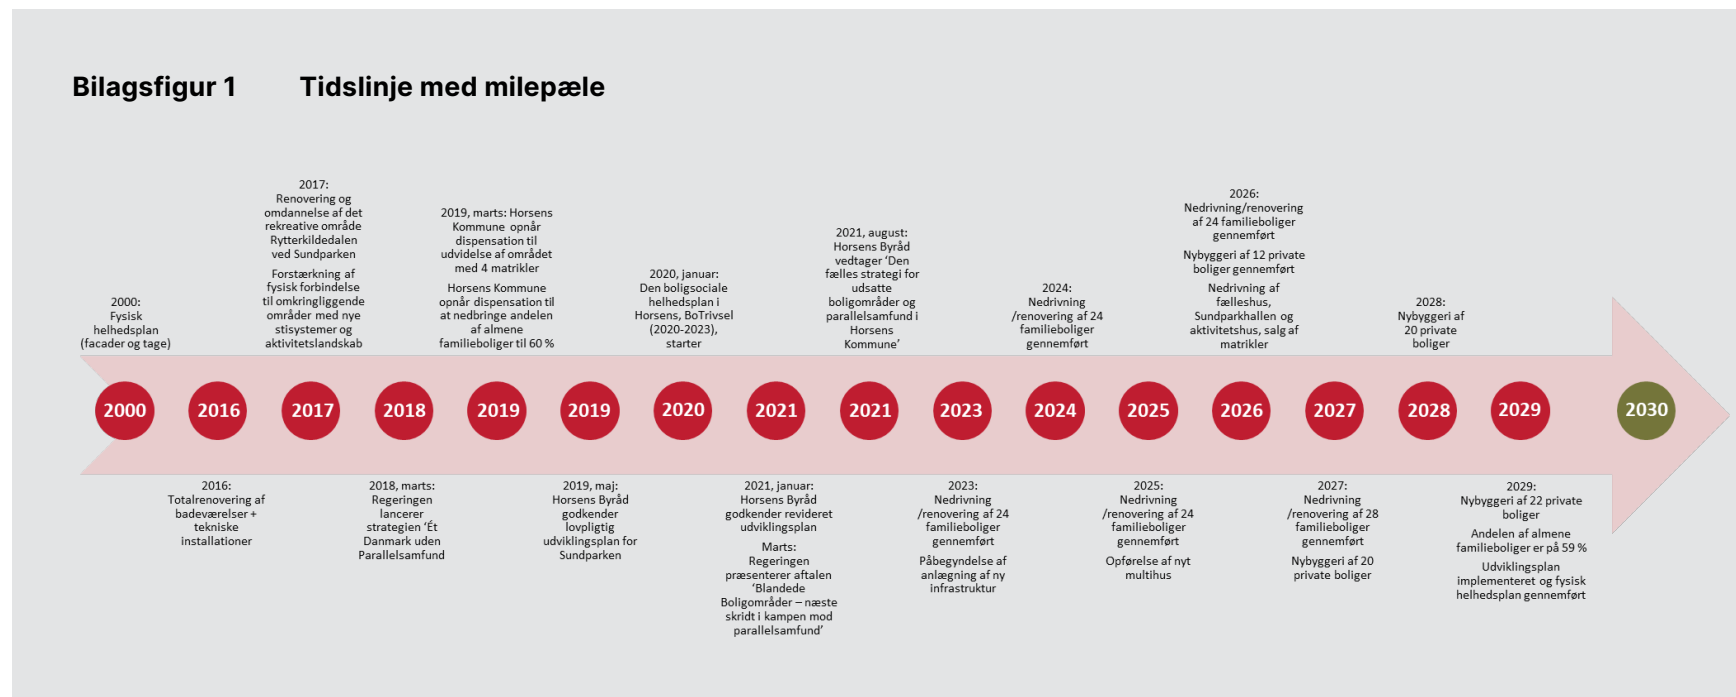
Bilagsfigur 1 Tidslinje med milepæle

2000: Fysisk helhedsplan (facader og tage)

2017: Renovering og omdannelse af det rekreative område Rytterkildedalen ved Sundparken

Forstærkning af fysisk forbindelse til omkringliggende områder med nye stisystemer og aktivitetslandskab

2019, marts: Horsens Kommune opnår dispensation til udvidelse af området med 4 matrikler

Horsens Kommune opnår dispensation til at nedbringe andelen af almene familieboliger til 60 %

2020, januar: Den boligsociale helhedsplan i Horsens, BoTrivsel (2020-2023), starter

2021, august: Horsens Byråd vedtager 'Den fælles strategi for udsatte boligområder og parallelsamfund i Horsens Kommune'

2024: Nedrivning /renovering af 24 familieboliger gennemført

2026: Nedrivning/renovering af 24 familieboliger gennemført

Nybyggeri af 12 private boliger gennemført

Nedrivning af fælleshus, Sundparkhallen og aktivitetshus, salg af matrikler

2028: Nybyggeri af 20 private boliger

2000 2016 2017 2018 2019 2019 2020 2021 2021 2023 2024 2025 2026 2027 2028 2029 2030

2016: Totalrenovering af badeværelser + tekniske installationer

2018, marts: Regeringen lancerer strategien 'Ét Danmark uden Parallelsamfund

2019, maj: Horsens Byråd godkender lovpligtig udviklingsplan for Sundparken

2021, januar: Horsens Byråd godkender revideret udviklingsplan

Marts: Regeringen præsenterer aftalen 'Blandede Boligområder – næste skridt i kampen mod parallelsamfund'

2023: Nedrivning /renovering af 24 familieboliger gennemført

Påbegyndelse af anlægning af ny infrastruktur

2025: Nedrivning /renovering af 24 familieboliger gennemført

Opførelse af nyt multihus

2027: Nedrivning /renovering af 28 familieboliger gennemført

Nybyggeri af 20 private boliger

2029: Nybyggeri af 22 private boliger

Andelen af almene familieboliger er på 59 %

Udviklingsplan implementeret og fysisk helhedsplan gennemført